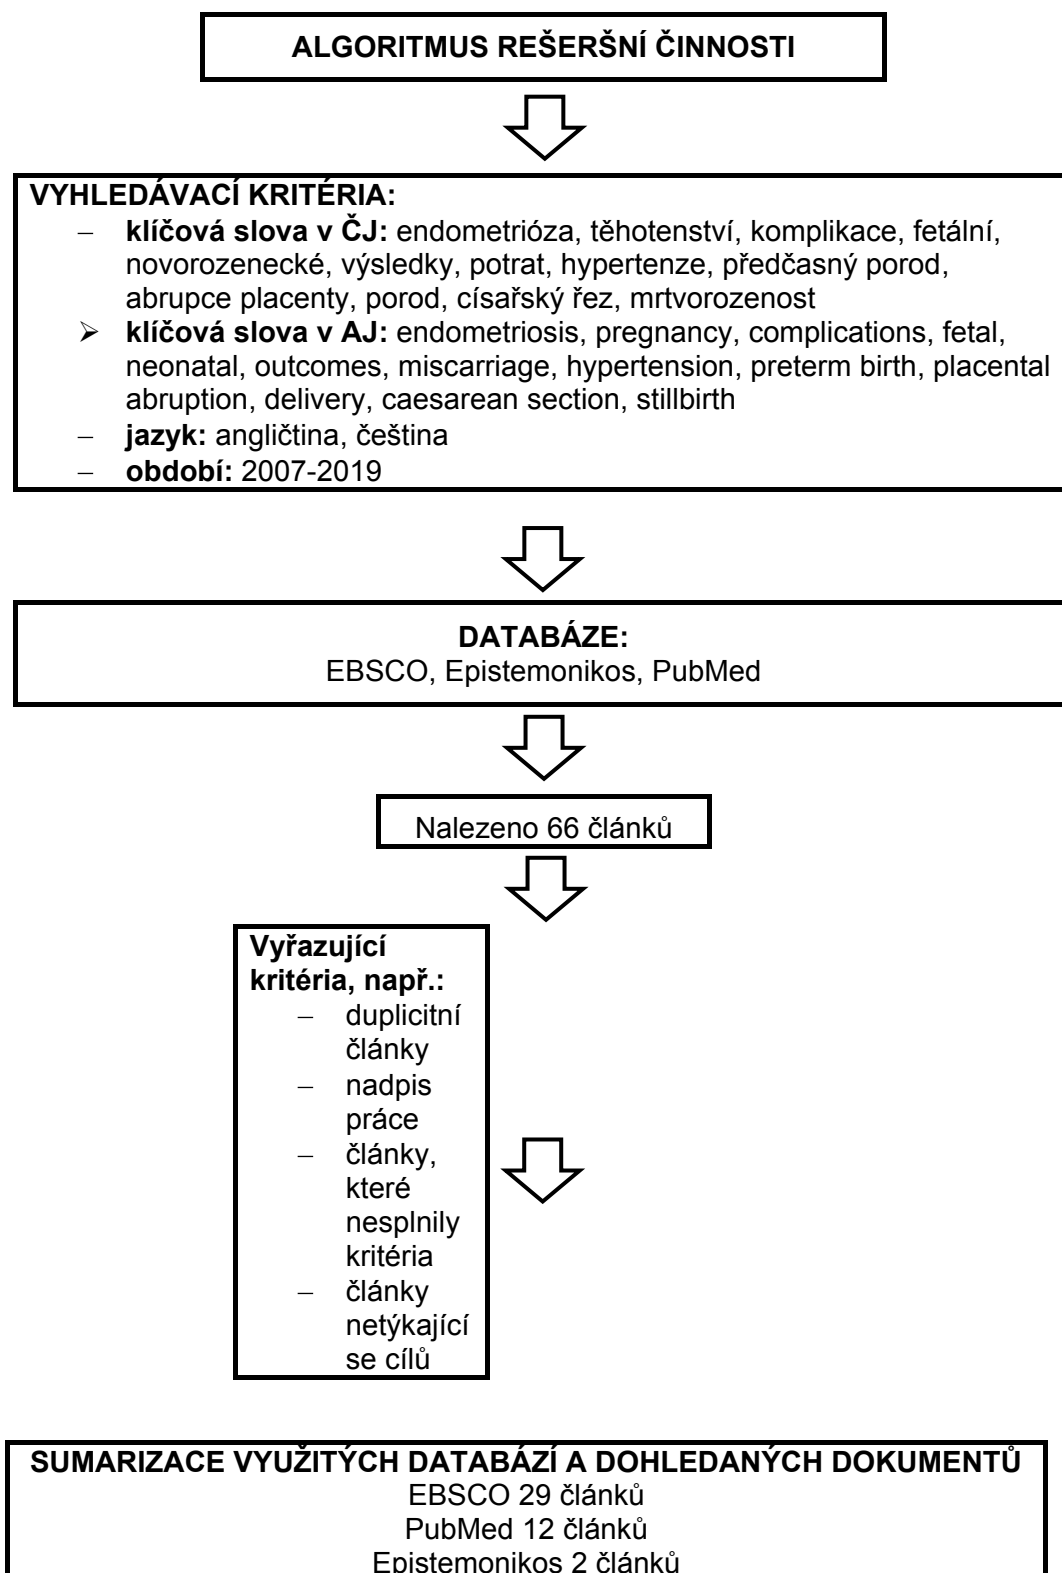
ALGORITMUS REŠERŠNÍ ČINNOSTI

VYHLEDÁVACÍ KRITÉRIA:
– **klíčová slova v ČJ:** endometrióza, těhotenství, komplikace, fetální, novorozenecké, výsledky, potrat, hypertenze, předčasný porod, abrupce placenty, porod, císařský řez, mrtvorozenost
➢ **klíčová slova v AJ:** endometriosis, pregnancy, complications, fetal, neonatal, outcomes, miscarriage, hypertension, preterm birth, placental abruption, delivery, caesarean section, stillbirth
– **jazyk:** angličtina, čeština
– **období:** 2007-2019

DATABÁZE:
EBSCO, Epistemonikos, PubMed

Nalezeno 66 článků

Vyřazující kritéria, např.:
– duplicitní články
– nadpis práce
– články, které nesplnily kritéria
– články netýkající se cílů

SUMARIZACE VYUŽITÝCH DATABÁZÍ A DOHLEDANÝCH DOKUMENTŮ
EBSCO 29 článků
PubMed 12 článků
Epistemonikos 2 článků